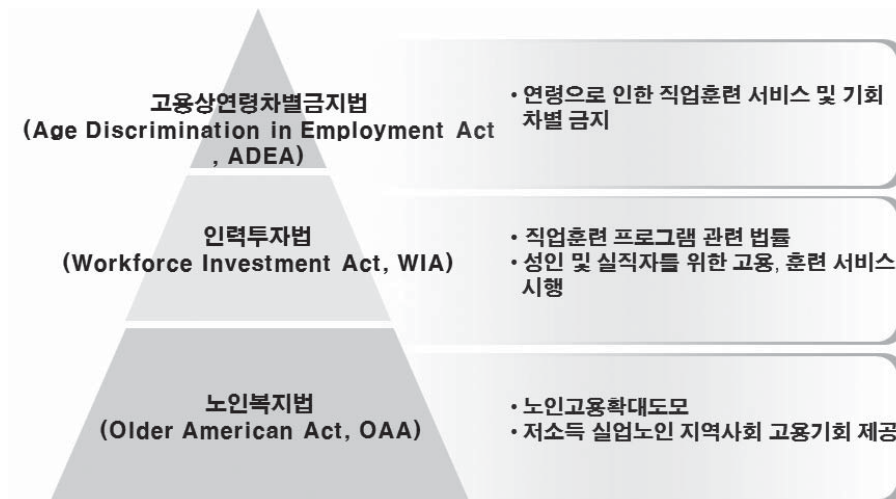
고용상연령차별금지법
(Age Discrimination in Employment Act , ADEA)

• 연령으로 인한 직업훈련 서비스 및 기회 차별 금지

인력투자법
(Workforce Investment Act, WIA)

• 직업훈련 프로그램 관련 법률
• 성인 및 실직자를 위한 고용, 훈련 서비스 시행

노인복지법
(Older American Act, OAA)

• 노인고용확대도모
• 저소득 실업노인 지역사회 고용기회 제공